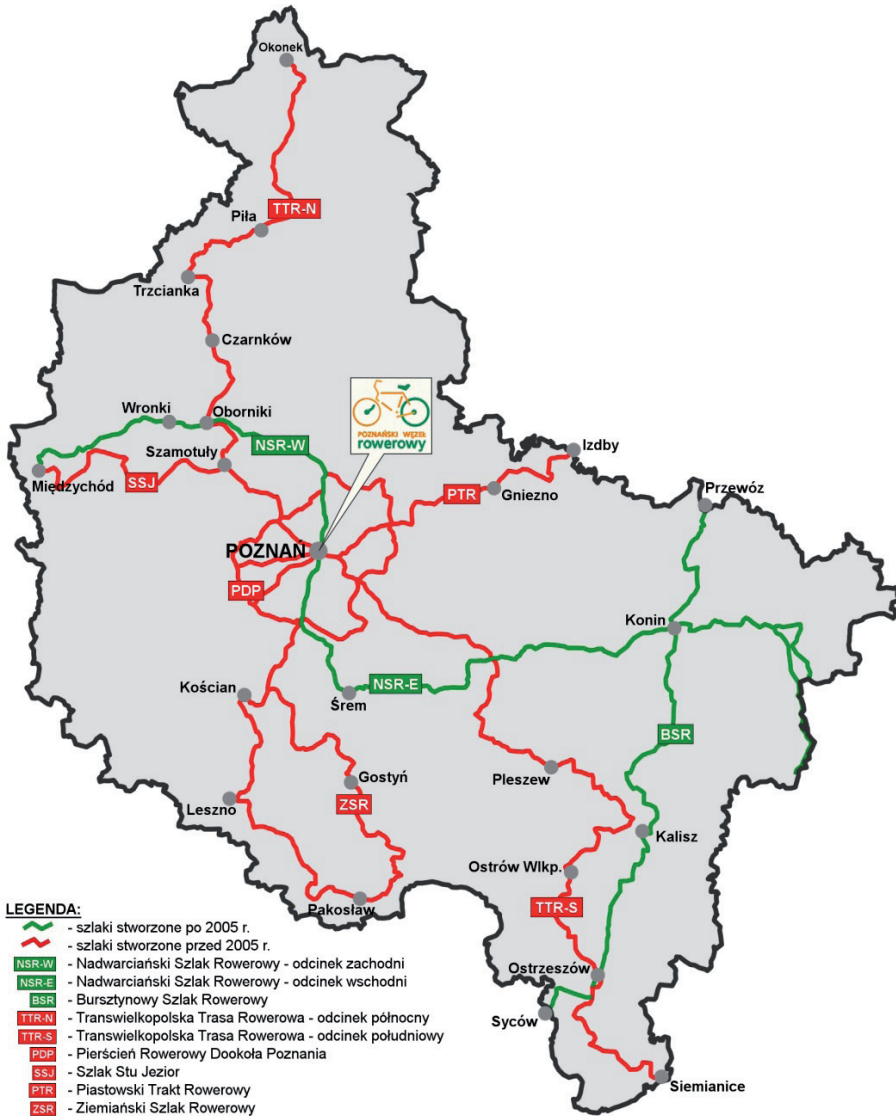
Okonek

TTR-N

Piła

Trzcianka

Czarnków

Wronki

Oborniki

POZNAŃSKI WĘZEŁ rowerowy

Izdby

NSR-W

Szamotuły

Międzychód

SSJ

PTR

Gniezno

Przewóz

POZNAŃ

PDP

Konin

Kościan

NSR-E

Śrem

BSR

Gostyń

Pleszew

Leszno

ZSR

Kalisz

Ostrów Wlkp.

Pakosław

TTR-S

Ostrzeszów

Syców

Siemianice

LEGENDA:
- szlaki stworzone po 2005 r.
- szlaki stworzone przed 2005 r.
NSR-W - Nadwarciański Szlak Rowerowy - odcinek zachodni
NSR-E - Nadwarciański Szlak Rowerowy - odcinek wschodni
BSR - Bursztynowy Szlak Rowerowy
TTR-N - Transwielkopolska Trasa Rowerowa - odcinek północny
TTR-S - Transwielkopolska Trasa Rowerowa - odcinek południowy
PDP - Pierścień Rowerowy Dookoła Poznania
SSJ - Szlak Stu Jezior
PTR - Piastowski Trakt Rowerowy
ZSR - Ziemiański Szlak Rowerowy